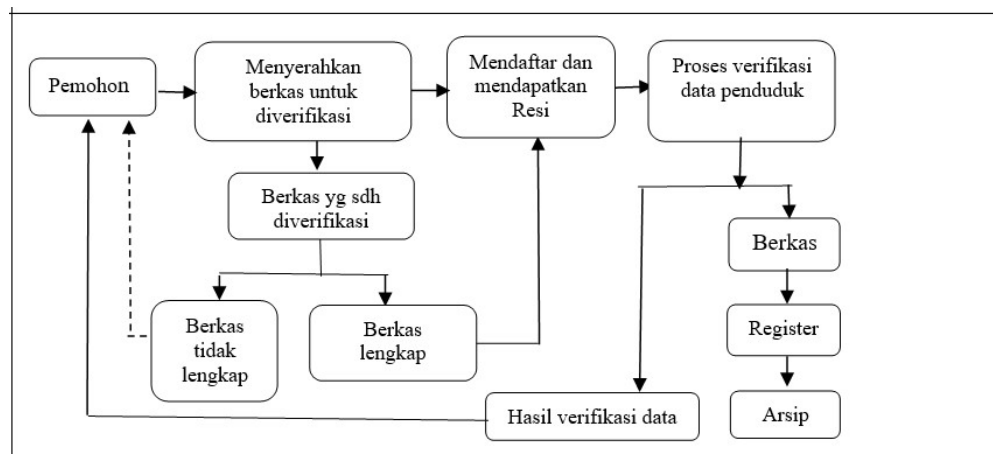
Pemohon

Menyerahkan berkas untuk diverifikasi

Mendaftar dan mendapatkan Resi

Proses verifikasi data penduduk

Berkas yg sdh diverifikasi

Berkas

Berkas tidak lengkap

Berkas lengkap

Register

Hasil verifikasi data

Arsip